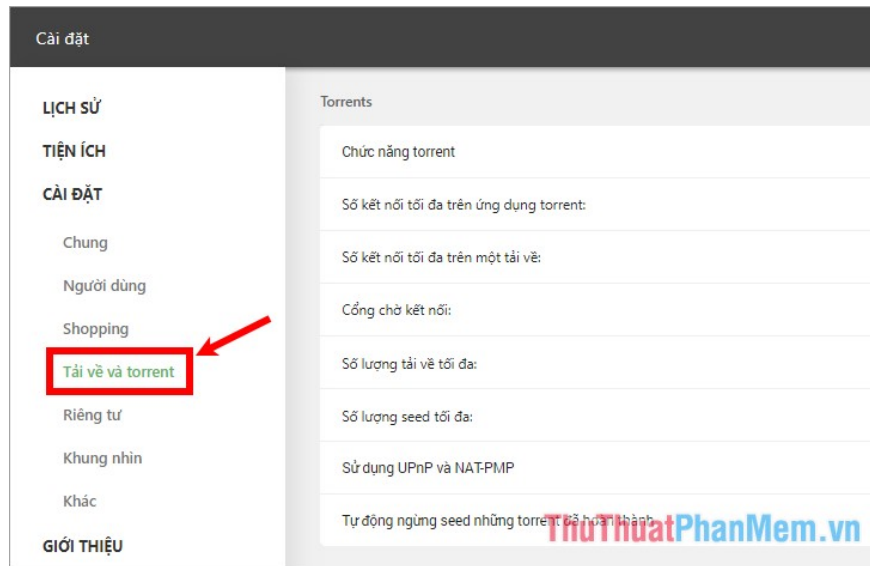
Cài đặt

LỊCH SỬ

TIỆN ÍCH

CÀI ĐẶT

Chung

Người dùng

Shopping

Tải về và torrent

Riêng tư

Khung nhìn

Khác

GIỚI THIỆU

Torrents

Chức năng torrent

Số kết nối tối đa trên ứng dụng torrent:

Số kết nối tối đa trên một tải về:

Cổng chờ kết nối:

Số lượng tải về tối đa:

Số lượng seed tối đa:

Sử dụng UPnP và NAT-PMP

Tự động ngừng seed những torrent đã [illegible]

ThuThuatPhanMem.vn